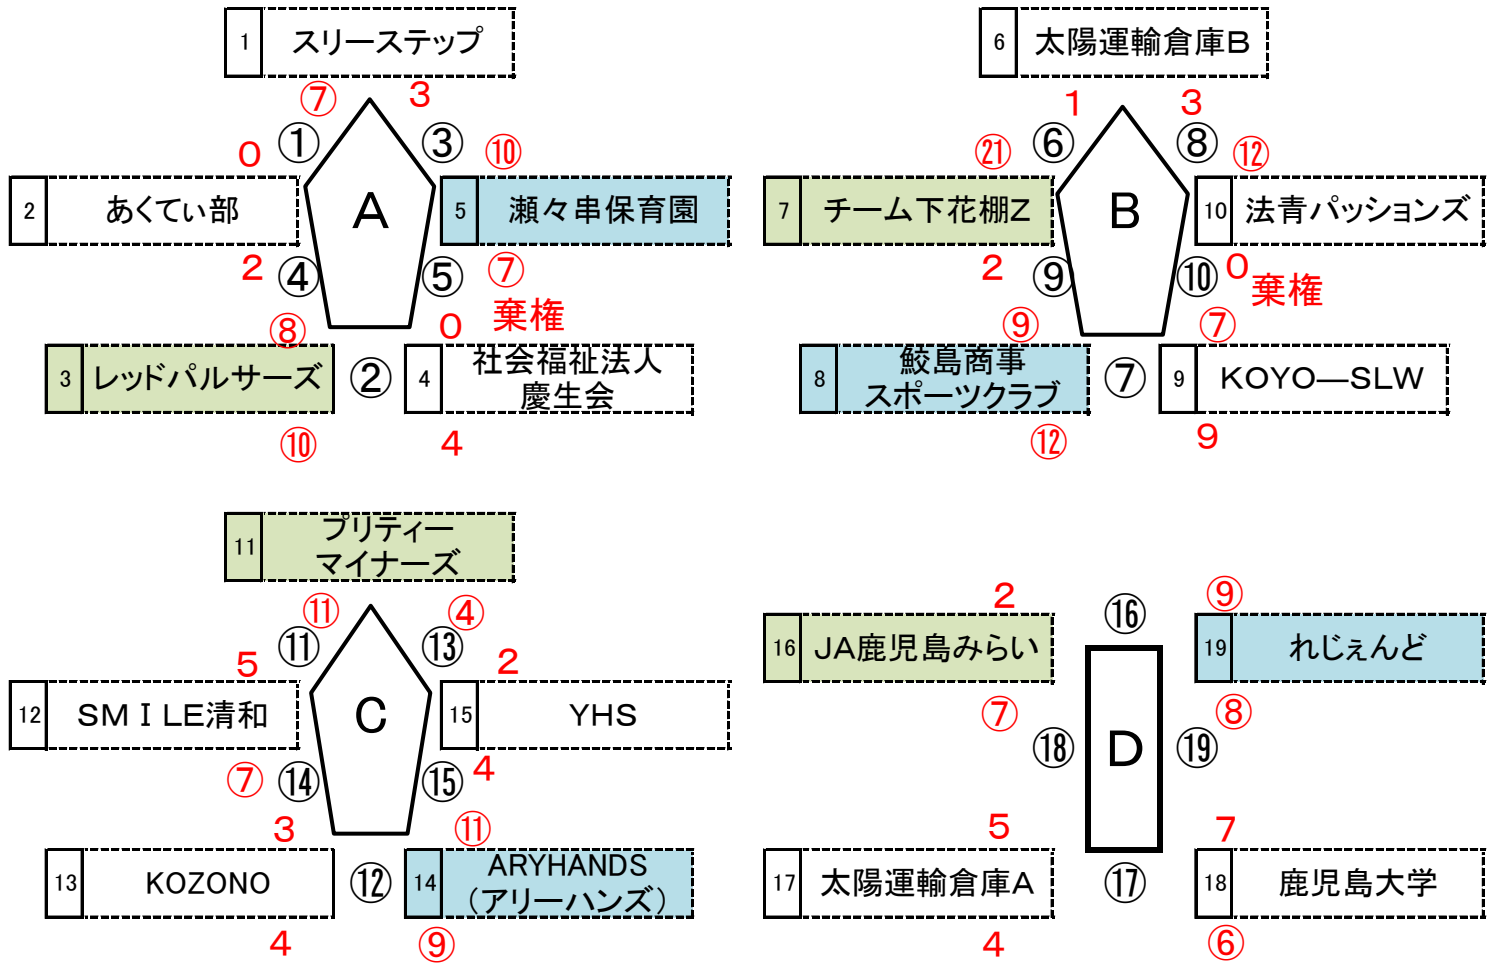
1 スリーステップ

⑦ 3
0 ① ③ ⑩
2 あくてい部
A
5 瀬々串保育園
2 ④ ⑤ ⑦
⑧ 0 棄権
3 レッドパルサーズ
②
4 社会福祉法人 慶生会
⑩ 4

6 太陽運輸倉庫B

1 3
㉑ ⑥ ⑧ ⑫
7 チーム下花棚Z
B
10 法青パッションズ
2 ⑨ ⑩ 0 棄権
⑨ ⑦
8 鮫島商事 スポーツクラブ
⑦
9 KOYO—SLW
⑫ 9

11 プリティー マイナーズ

⑪ ④
5 ⑪ ⑬ 2
12 SMＩLE清和
C
15 YHS
⑦ ⑭ ⑮ 4
3 ⑪
13 KOZONO
⑫
14 ARYHANDS (アリーハンズ)
4 ⑨

2 ⑨
16 JA鹿児島みらい
⑯
19 れじぇんど
⑦ ⑧
⑱
D
⑲
5 7
17 太陽運輸倉庫A
⑰
18 鹿児島大学
4 ⑥